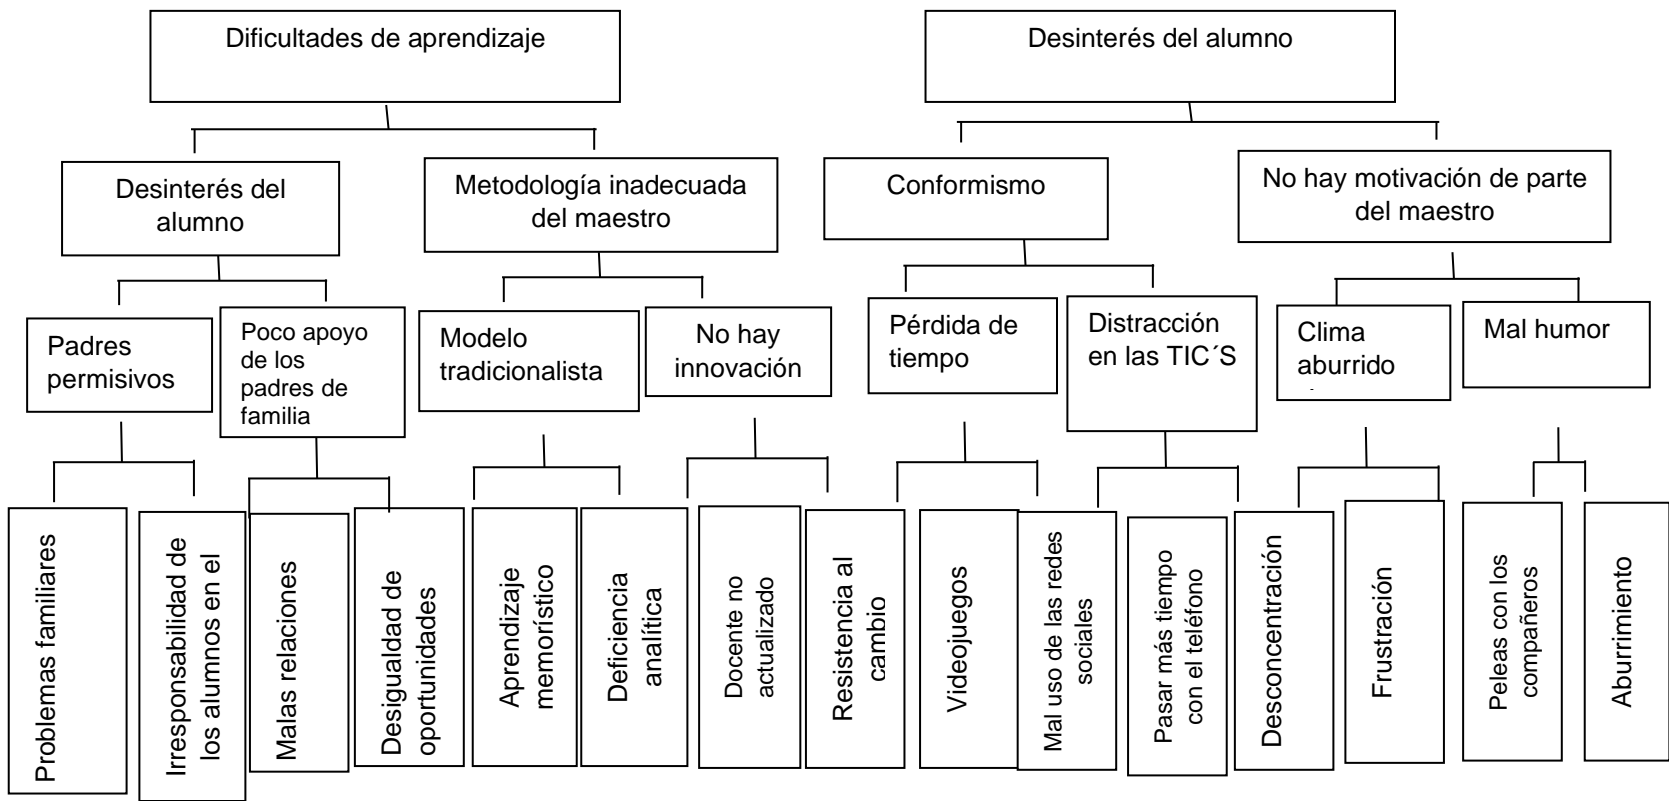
Dificultades de aprendizaje

Desinterés del alumno

Metodología inadecuada del maestro

Padres permisivos

Poco apoyo de los padres de familia

Modelo tradicionalista

No hay innovación

Problemas familiares

Irresponsabilidad de los alumnos en el

Malas relaciones

Desigualdad de oportunidades

Aprendizaje memorístico

Deficiencia analítica

Docente no actualizado

Resistencia al cambio

Desinterés del alumno

Conformismo

No hay motivación de parte del maestro

Pérdida de tiempo

Distracción en las TIC´S

Clima aburrido

Mal humor

Videojuegos

Mal uso de las redes sociales

Pasar más tiempo con el teléfono

Desconcentración

Frustración

Peleas con los compañeros

Aburrimiento